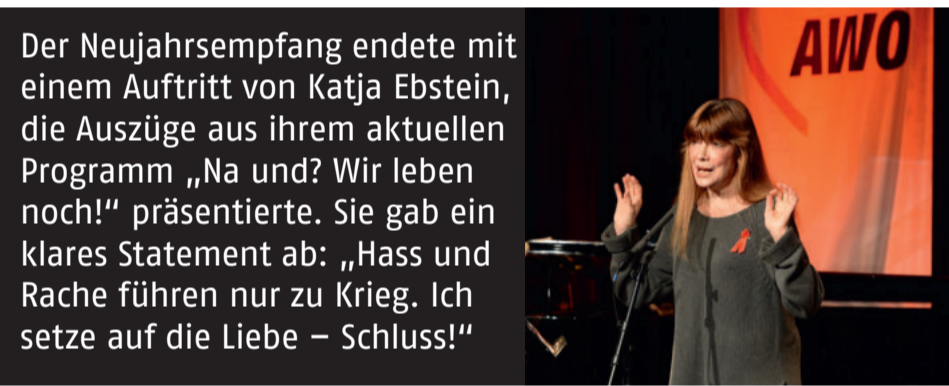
Der Neujahrsempfang endete mit einem Auftritt von Katja Ebstein, die Auszüge aus ihrem aktuellen Programm „Na und? Wir leben noch!“ präsentierte. Sie gab ein klares Statement ab: „Hass und Rache führen nur zu Krieg. Ich setze auf die Liebe – Schluss!“

AWO